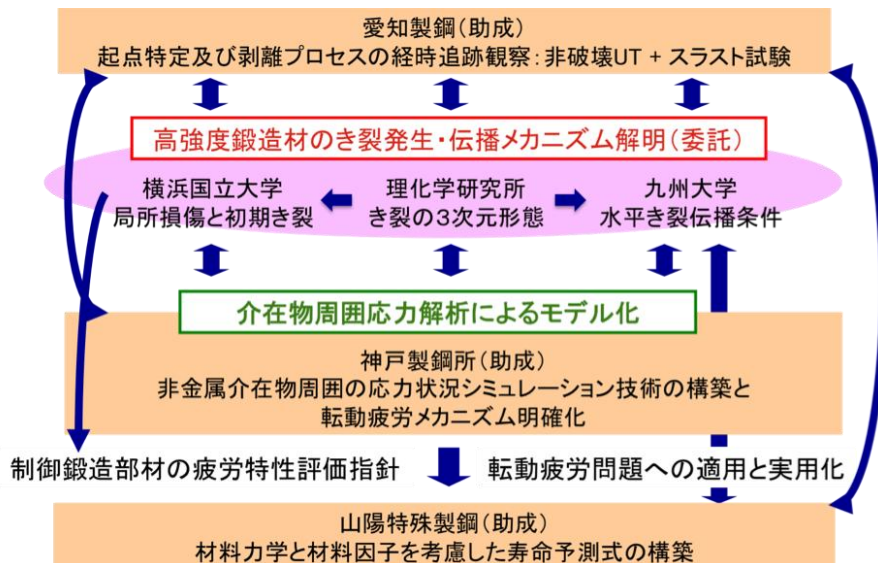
愛知製鋼（助成）
起点特定及び剥離プロセスの経時追跡観察：非破壊UT + スラスト試験

高強度鍛造材のき裂発生・伝播メカニズム解明（委託）

横浜国立大学
局所損傷と初期き裂

理化学研究所
き裂の3次元形態

九州大学
水平き裂伝播条件

介在物周囲応力解析によるモデル化

神戸製鋼所（助成）
非金属介在物周囲の応力状況シミュレーション技術の構築と
転動疲労メカニズム明確化

制御鍛造部材の疲労特性評価指針

転動疲労問題への適用と実用化

山陽特殊製鋼（助成）
材料力学と材料因子を考慮した寿命予測式の構築